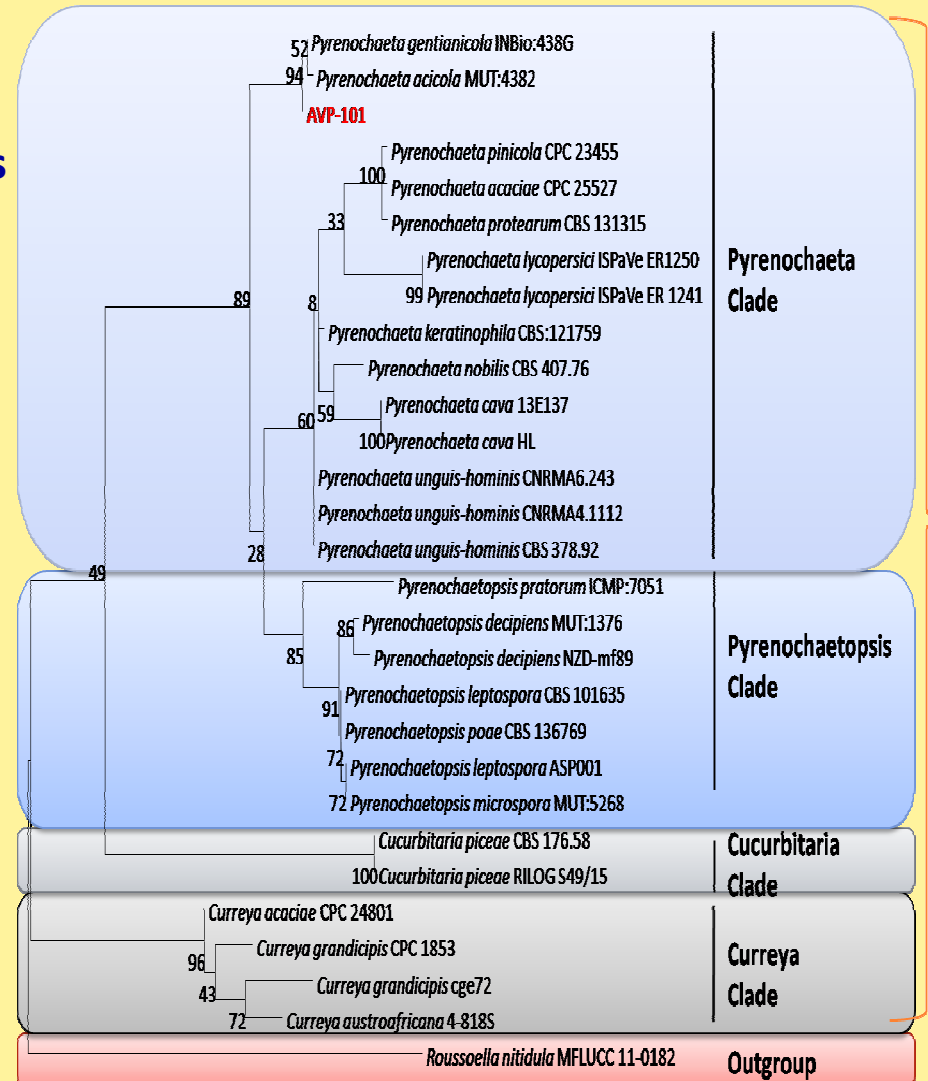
52 Pyrenochaeta gentianicola INBio:438G
94 Pyrenochaeta acicola MUT:4382
AVP-101
Pyrenochaeta pinicola CPC 23455
100 Pyrenochaeta acaciae CPC 25527
Pyrenochaeta protearum CBS 131315
33
Pyrenochaeta lycopersici ISPaVe ER1250
99 Pyrenochaeta lycopersici ISPaVe ER 1241
89
8
Pyrenochaeta keratinophila CBS:121759
Pyrenochaeta nobilis CBS 407.76
59 Pyrenochaeta cava 13E137
60
100Pyrenochaeta cava HL
Pyrenochaeta unguis-hominis CNRMA6.243
Pyrenochaeta unguis-hominis CNRMA4.1112
28
Pyrenochaeta unguis-hominis CBS 378.92

Pyrenochaeta Clade

49
Pyrenochaetopsis pratorum ICMP:7051
86 Pyrenochaetopsis decipiens MUT:1376
Pyrenochaetopsis decipiens NZD-mf89
85
Pyrenochaetopsis leptospora CBS 101635
91
Pyrenochaetopsis poae CBS 136769
72 Pyrenochaetopsis leptospora ASP001
72 Pyrenochaetopsis microspora MUT:5268

Pyrenochaetopsis Clade

Cucurbitaria piceae CBS 176.58
100Cucurbitaria piceae RILOG S49/15

Cucurbitaria Clade

Curreya acaciae CPC 24801
96
Curreya grandicipis CPC 1853
43
Curreya grandicipis cge72
72 Curreya austroafricana 4-818S

Curreya Clade

Roussoella nitidula MFLUCC 11-0182

Outgroup